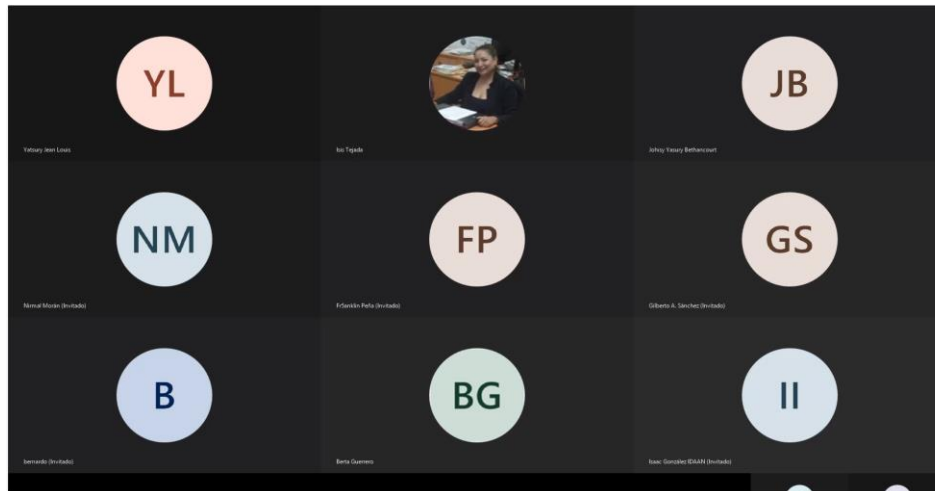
YL

Yatsury Jean Louis

Isis Tejada

JB

Johisy Yasury Bethancourt

NM

Nirmal Morán (Invitado)

FP

Fr5anklin Peña (Invitado)

GS

Gilberto A. Sánchez (Invitado)

B

bernardo (Invitado)

BG

Berta Guerrero

II

Isaac González IDAAN (Invitado)